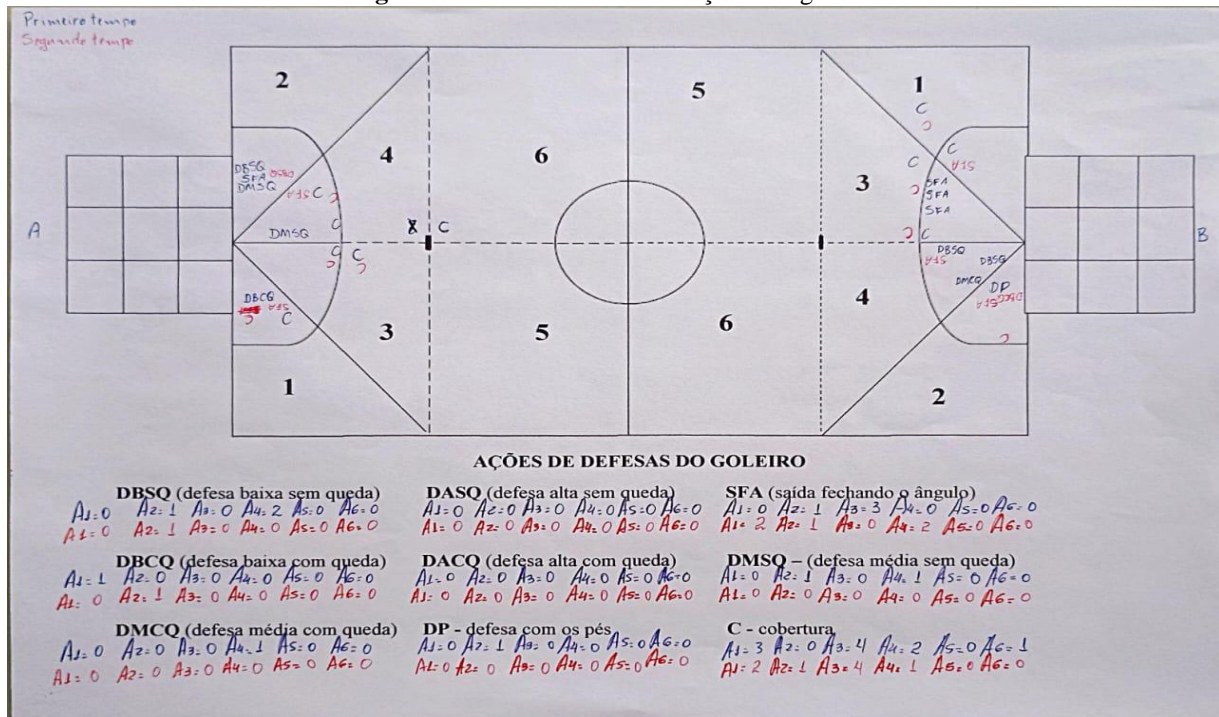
Primeiro tempo
Segundo tempo

2
4
6
5
1
3
A
B
DBSQ
SFA
DMSQ
#15
C
C
DMSQ
8 C
C
C
DBCQ
#15
C
3
5
6
4
1
2
C
C
C
#15
SFA
SFA
SFA
C
DBSQ
#15
DBSQ
DMCQ
DP
#15

AÇÕES DE DEFESAS DO GOLEIRO

DBSQ (defesa baixa sem queda)
A1: 0 A2: 1 A3: 0 A4: 2 A5: 0 A6: 0
A1: 0 A2: 1 A3: 0 A4: 0 A5: 0 A6: 0

DASQ (defesa alta sem queda)
A1: 0 A2: 0 A3: 0 A4: 0 A5: 0 A6: 0
A1: 0 A2: 0 A3: 0 A4: 0 A5: 0 A6: 0

SFA (saída fechando o ângulo)
A1: 0 A2: 1 A3: 3 A4: 0 A5: 0 A6: 0
A1: 2 A2: 1 A3: 0 A4: 2 A5: 0 A6: 0

DBCQ (defesa baixa com queda)
A1: 1 A2: 0 A3: 0 A4: 0 A5: 0 A6: 0
A1: 0 A2: 1 A3: 0 A4: 0 A5: 0 A6: 0

DACQ (defesa alta com queda)
A1: 0 A2: 0 A3: 0 A4: 0 A5: 0 A6: 0
A1: 0 A2: 0 A3: 0 A4: 0 A5: 0 A6: 0

DMSQ – (defesa média sem queda)
A1: 0 A2: 1 A3: 0 A4: 1 A5: 0 A6: 0
A1: 0 A2: 0 A3: 0 A4: 0 A5: 0 A6: 0

DMCQ (defesa média com queda)
A1: 0 A2: 0 A3: 0 A4: 1 A5: 0 A6: 0
A1: 0 A2: 0 A3: 0 A4: 0 A5: 0 A6: 0

DP - defesa com os pés
A1: 0 A2: 1 A3: 0 A4: 0 A5: 0 A6: 0
A1: 0 A2: 0 A3: 0 A4: 0 A5: 0 A6: 0

C - cobertura
A1: 3 A2: 0 A3: 4 A4: 2 A5: 0 A6: 1
A1: 2 A2: 1 A3: 4 A4: 1 A5: 0 A6: 0